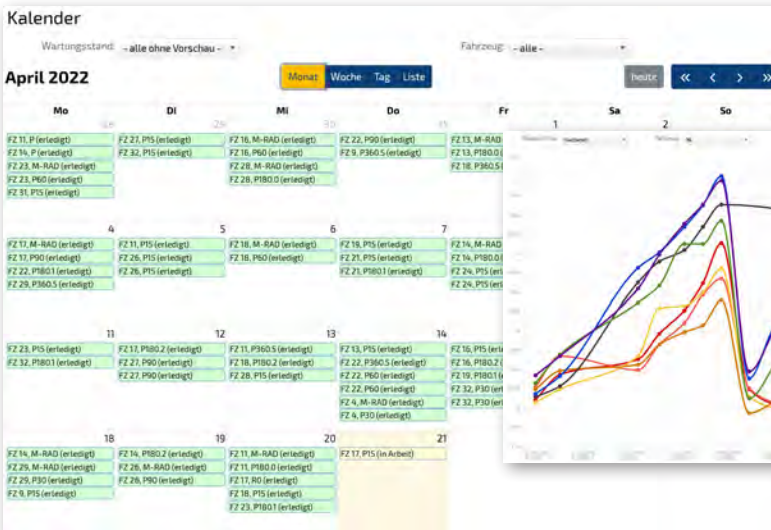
Kalender

Wartungsstand: - alle ohne Vorschau -

Fahrzeug: - alle -

April 2022

Monat Woche Tag Liste

heute « ‹ › »

| Mo | Di | Mi | Do | Fr | Sa | So |
|---|---|---|---|---|---|---|
| 28<br>FZ 11, P (erledigt)<br>FZ 14, P (erledigt)<br>FZ 23, M-RAD (erledigt)<br>FZ 23, P60 (erledigt)<br>FZ 31, P15 (erledigt) | 29<br>FZ 27, P15 (erledigt)<br>FZ 32, P15 (erledigt) | 30<br>FZ 16, M-RAD (erledigt)<br>FZ 16, P60 (erledigt)<br>FZ 28, M-RAD (erledigt)<br>FZ 28, P180.0 (erledigt) | 31<br>FZ 22, P90 (erledigt)<br>FZ 9, P360.5 (erledigt) | FZ 13, M-RAD<br>FZ 13, P180.0<br>FZ 18, P360.5 | 1 | 2 |
| 4<br>FZ 17, M-RAD (erledigt)<br>FZ 17, P90 (erledigt)<br>FZ 22, P180.1 (erledigt)<br>FZ 29, P360.5 (erledigt) | 5<br>FZ 11, P15 (erledigt)<br>FZ 26, P15 (erledigt)<br>FZ 26, P15 (erledigt) | 6<br>FZ 18, M-RAD (erledigt)<br>FZ 18, P60 (erledigt) | 7<br>FZ 19, P15 (erledigt)<br>FZ 21, P15 (erledigt)<br>FZ 21, P180.1 (erledigt) | FZ 14, M-RAD<br>FZ 14, P180.0<br>FZ 24, P15<br>FZ 24, P15 | | |
| 11<br>FZ 23, P15 (erledigt)<br>FZ 32, P180.1 (erledigt) | 12<br>FZ 17, P180.2 (erledigt)<br>FZ 27, P90 (erledigt)<br>FZ 27, P90 (erledigt) | 13<br>FZ 11, P360.5 (erledigt)<br>FZ 18, P180.2 (erledigt)<br>FZ 28, P15 (erledigt) | 14<br>FZ 13, P15 (erledigt)<br>FZ 22, P360.5 (erledigt)<br>FZ 22, P60 (erledigt)<br>FZ 22, P60 (erledigt)<br>FZ 4, M-RAD (erledigt)<br>FZ 4, P30 (erledigt) | FZ 16, P15<br>FZ 16, P180.2<br>FZ 19, P180.1<br>FZ 32, P30<br>FZ 32, P30 | | |
| 18<br>FZ 14, M-RAD (erledigt)<br>FZ 29, M-RAD (erledigt)<br>FZ 29, P30 (erledigt)<br>FZ 9, P15 (erledigt) | 19<br>FZ 14, P180.2 (erledigt)<br>FZ 26, M-RAD (erledigt)<br>FZ 26, P90 (erledigt) | 20<br>FZ 11, M-RAD (erledigt)<br>FZ 11, P180.0 (erledigt)<br>FZ 17, R0 (erledigt)<br>FZ 18, P15 (erledigt)<br>FZ 23, P180.1 (erledigt) | 21<br>FZ 17, P15 (in Arbeit) | | | |